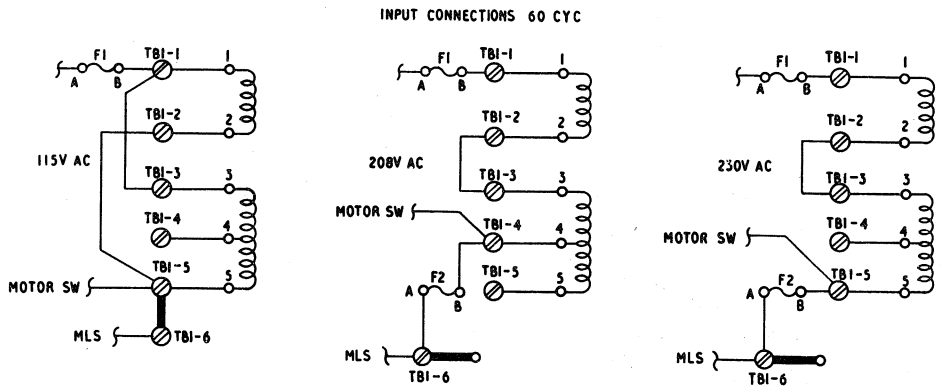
INPUT CONNECTIONS 60 CYC

F1
A
B
TBI-1
1
TBI-2
2
115V AC
TBI-3
3
TBI-4
4
TBI-5
5
MOTOR SW
MLS
TBI-6

F1
A
B
TBI-1
1
TBI-2
2
208V AC
TBI-3
3
MOTOR SW
TBI-4
4
TBI-5
5
F2
A
B
MLS
TBI-6

F1
A
B
TBI-1
1
TBI-2
2
230V AC
TBI-3
3
TBI-4
4
MOTOR SW
TBI-5
5
F2
A
B
MLS
TBI-6